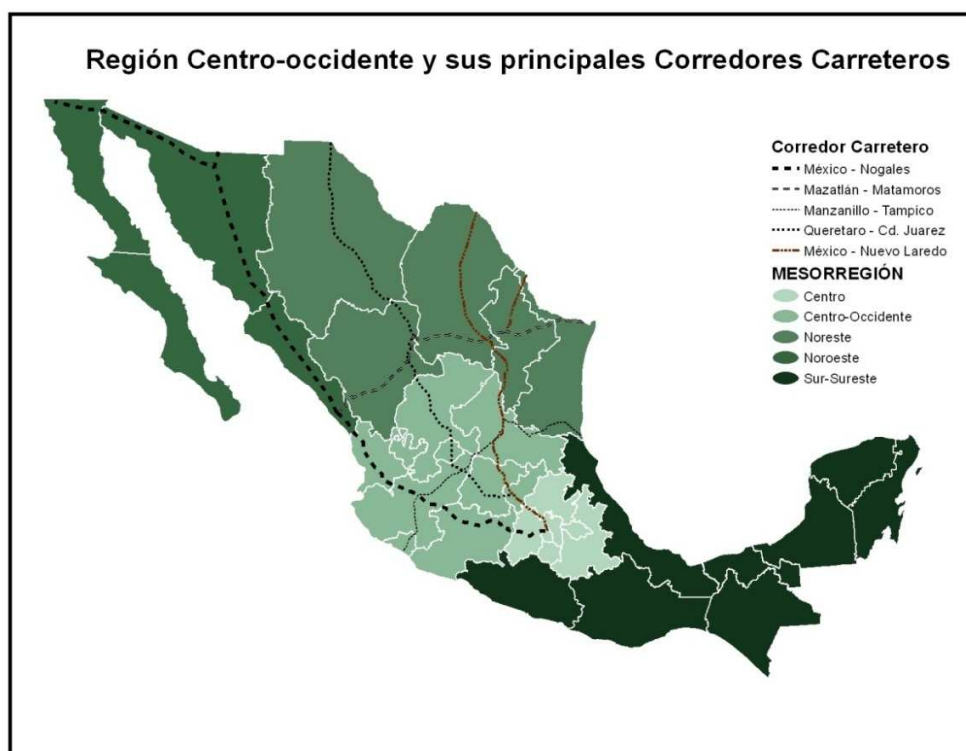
Región Centro-occidente y sus principales Corredores Carreteros

Corredor Carretero
México - Nogales
Mazatlán - Matamoros
Manzanillo - Tampico
Queretaro - Cd. Juarez
México - Nuevo Laredo

MESORREGIÓN
Centro
Centro-Occidente
Noreste
Noroeste
Sur-Sureste